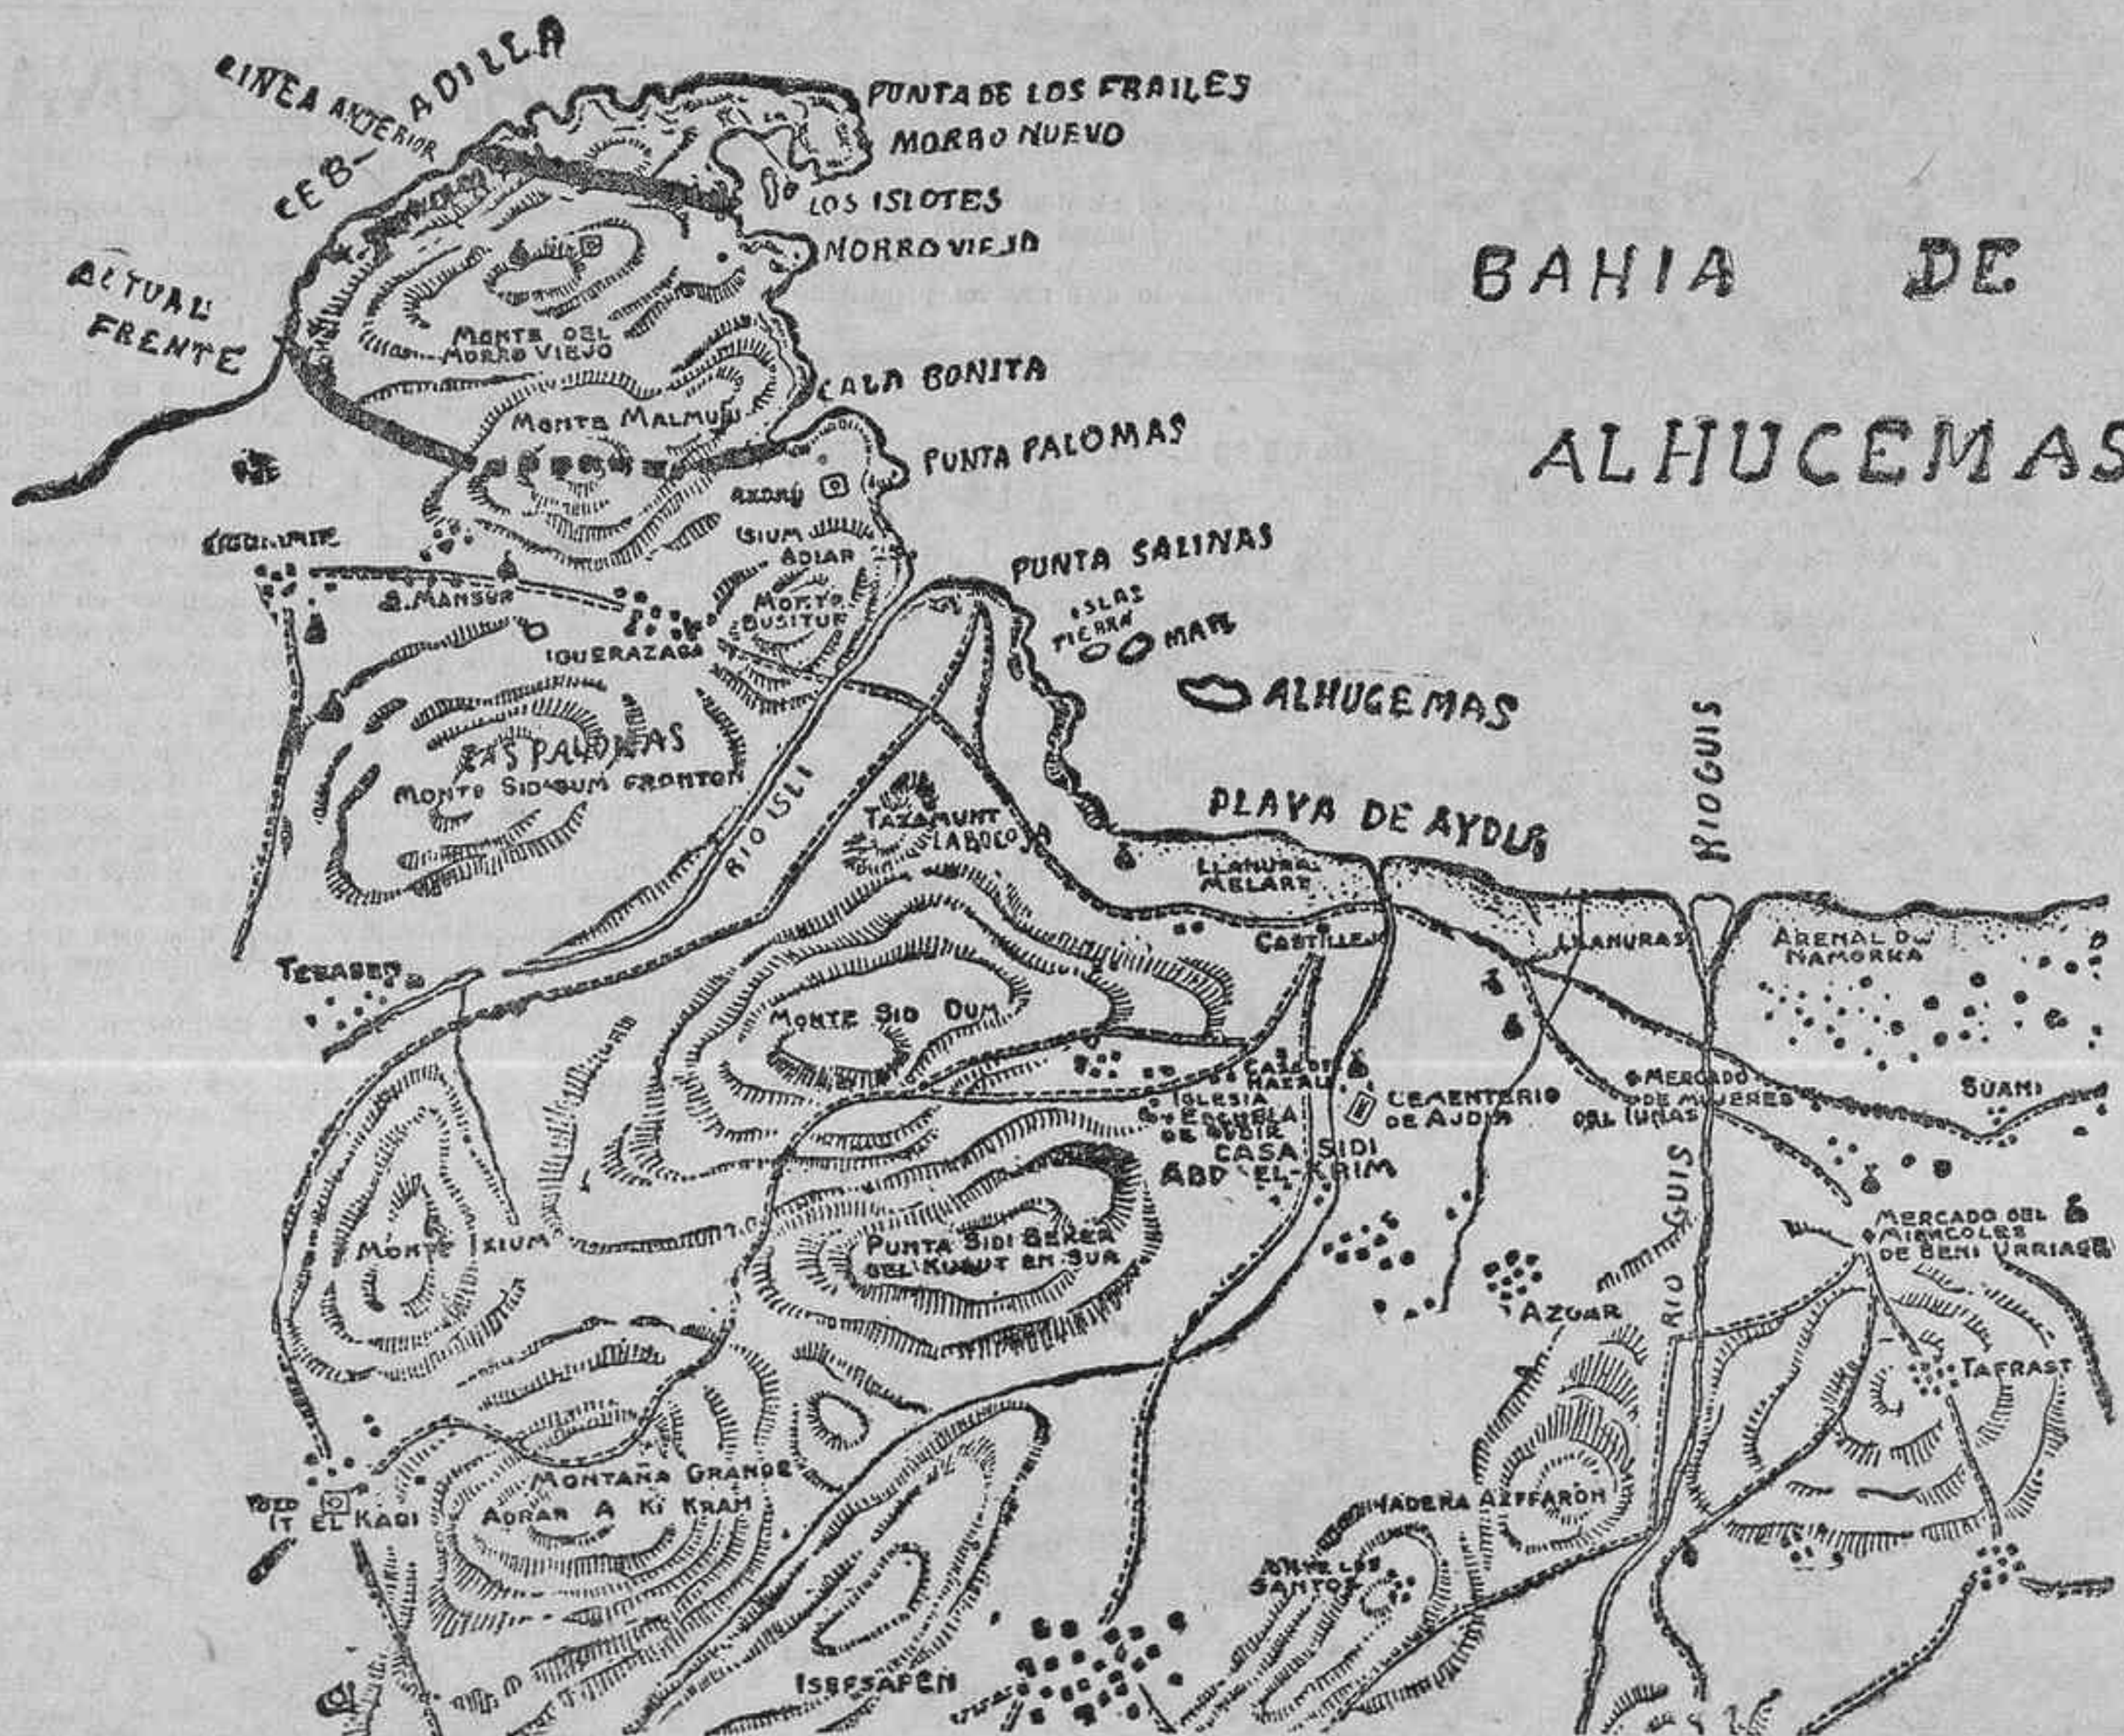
LINEA ANTERIOR
CEB-ADILLA
PUNTA DE LOS FRAILES
MORRO NUEVO
LOS ISLOTES
MORRO VIEJO
BAHIA DE
ALHUCEMAS
ACTUAL FRENTE
MONTE DEL MORRO VIEJO
CALA BONITA
MONTE MALMUSI
PUNTA PALOMAS
AXDIR
SIUM ADIAR
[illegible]
PUNTA SALINAS
S. MANSUR
MONTE BUSITUR
ISLAS TIERRA
MAR
IGUERAZAGA
ALHUCEMAS
LAS PALOMAS
MONTE SIDI DUM FRONTON
RIO ISLI
RIO GUIS
TAZAMUNT LABOCOA
PLAYA DE AYDIR
LLANURA MELARE
CASTILLEJO
LLANURAS
ARENAL DE NAMORRA
TERABEN
MONTE SID DUM
CASA DE HAZAL
IGLESIA ESCUELA DE AYDIR
CEMENTERIO DE AJDIR
MERCADO DE MUJERES DEL LUNES
SUANI
CASA SIDI ABD EL-KRIM
MONTE IXIUM
PUNTA SIDI BEKER DEL KUBUT EN SUA
AZUAR
RIO GUIS
MERCADO DEL MIERCOLES DE BENI URRIAGEL
TAFRAST
MONTAÑA GRANDE ADRAR A KI KRAM
IT EL KADI
HADERA AZFFARON
ADRAR LOS SANTOS
ISEFSAFEN